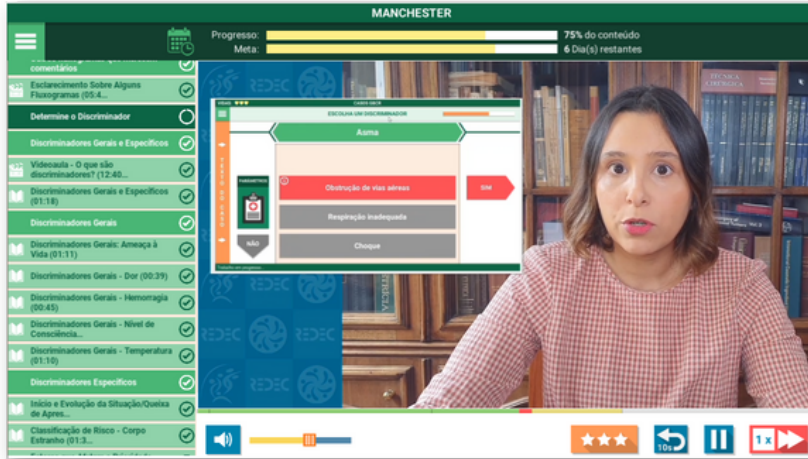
MANCHESTER

Progresso: 75% do conteúdo
Meta: 6 Dia(s) restantes

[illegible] comentários

Esclarecimento Sobre Alguns Fluxogramas (05:4...

Determine o Discriminador

Discriminadores Gerais e Específicos

Videoaula - O que são discriminadores? (12:40...

Discriminadores Gerais e Específicos (01:18)

Discriminadores Gerais

Discriminadores Gerais: Ameaça à Vida (01:11)

Discriminadores Gerais - Dor (00:39)

Discriminadores Gerais - Hemorragia (00:45)

Discriminadores Gerais - Nível de Consciência...

Discriminadores Gerais - Temperatura (01:10)

Discriminadores Específicos

Início e Evolução da Situação/Queixa de Apres...

Classificação de Risco - Corpo Estranho (01:3...

REDEC

ESCOLHA UM DISCRIMINADOR

Asma

PARÂMETROS

Obstrução de vias aéreas

SIM

Respiração inadequada

Choque

NÃO

10s

1 x